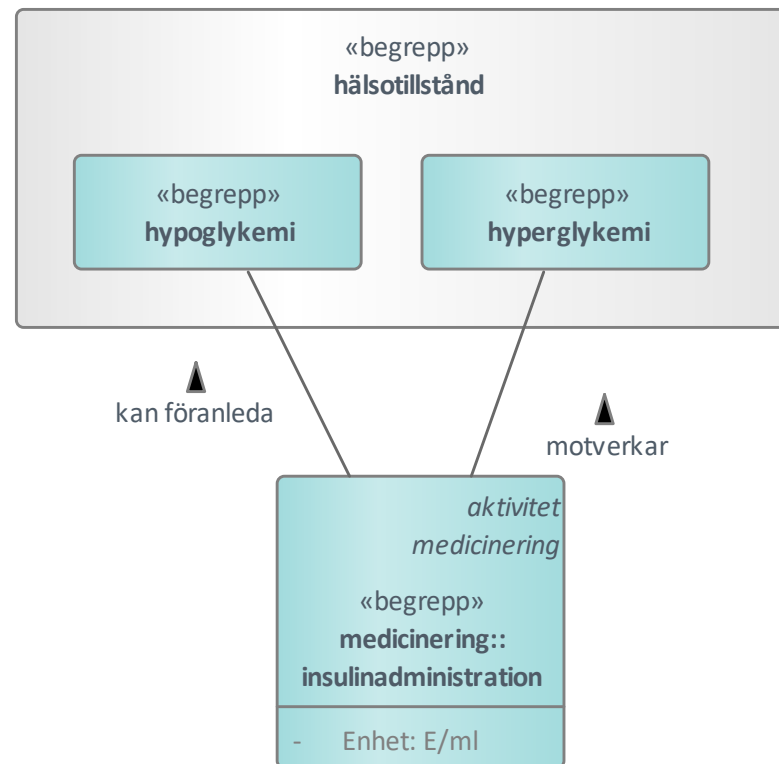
«begrepp»
**hälsotillstånd**

«begrepp»
**hypoglykemi**

«begrepp»
**hyperglykemi**

kan föranleda

motverkar

*aktivitet*
*medicinering*

«begrepp»
**medicinering::**
**insulinadministration**

- Enhet: E/ml